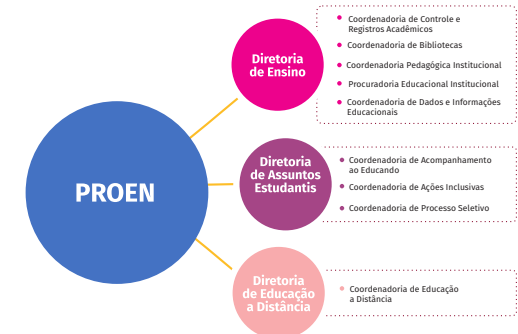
PROEN

Diretoria de Ensino

Coordenadoria de Controle e Registros Acadêmicos

Coordenadoria de Bibliotecas

Coordenadoria Pedagógica Institucional

Procuradoria Educacional Institucional

Coordenadoria de Dados e Informações Educacionais

Diretoria de Assuntos Estudantis

Coordenadoria de Acompanhamento ao Educando

Coordenadoria de Ações Inclusivas

Coordenadoria de Processo Seletivo

Diretoria de Educação a Distância

Coordenadoria de Educação a Distância